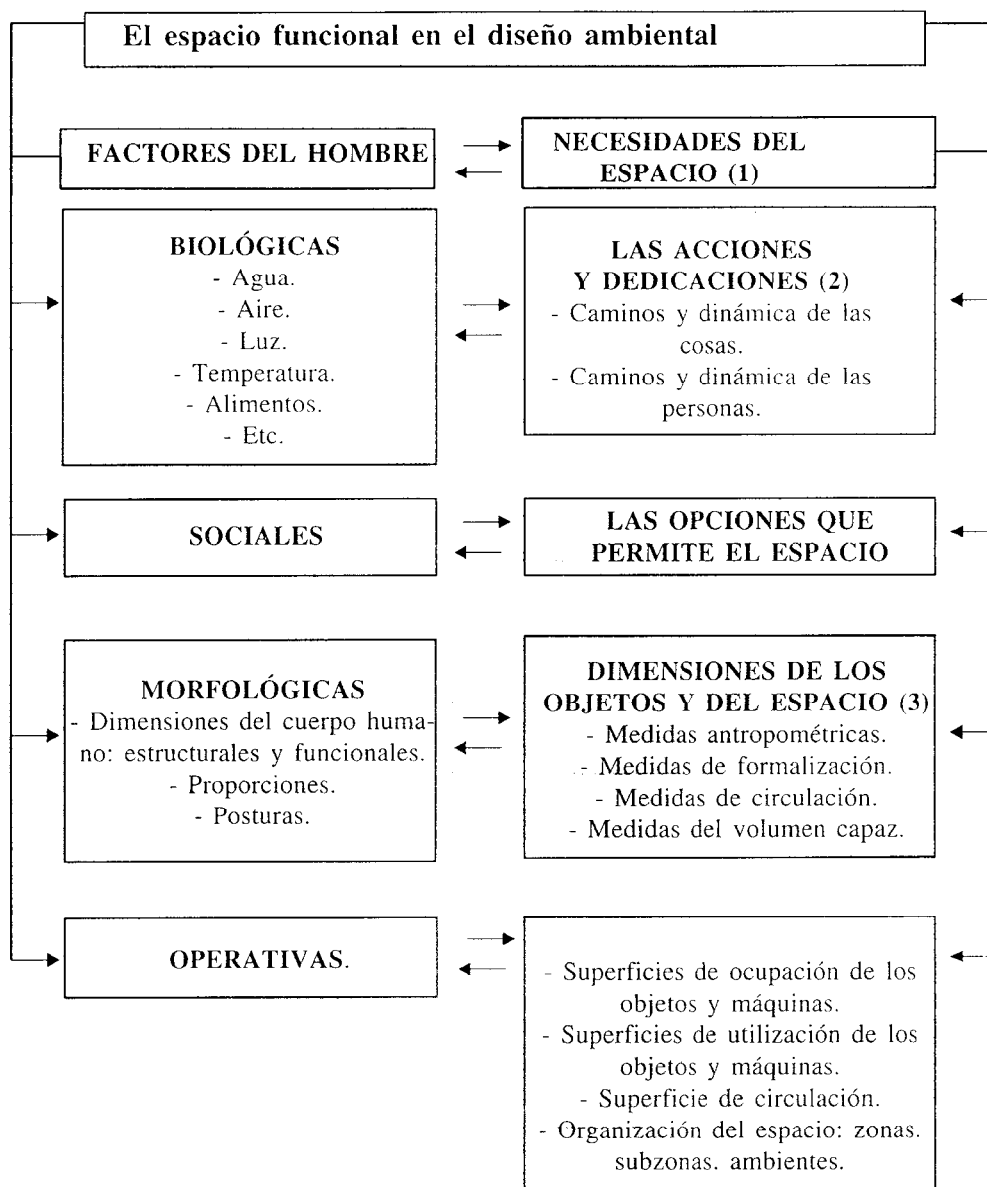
El espacio funcional en el diseño ambiental

FACTORES DEL HOMBRE

NECESIDADES DEL ESPACIO (1)

BIOLÓGICAS
- Agua.
- Aire.
- Luz.
- Temperatura.
- Alimentos.
- Etc.

LAS ACCIONES Y DEDICACIONES (2)
- Caminos y dinámica de las cosas.
- Caminos y dinámica de las personas.

SOCIALES

LAS OPCIONES QUE PERMITE EL ESPACIO

MORFOLÓGICAS
- Dimensiones del cuerpo humano: estructurales y funcionales.
- Proporciones.
- Posturas.

DIMENSIONES DE LOS OBJETOS Y DEL ESPACIO (3)
- Medidas antropométricas.
- Medidas de formalización.
- Medidas de circulación.
- Medidas del volumen capaz.

OPERATIVAS.

- Superficies de ocupación de los objetos y máquinas.
- Superficies de utilización de los objetos y máquinas.
- Superficie de circulación.
- Organización del espacio: zonas. subzonas. ambientes.